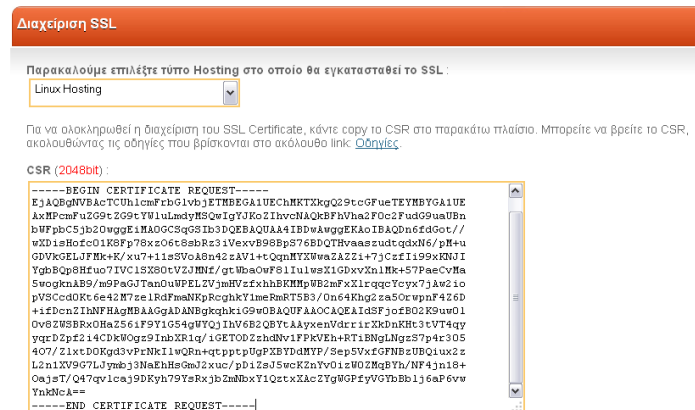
Διαχείριση SSL

Παρακαλούμε επιλέξτε τύπο Hosting στο οποίο θα εγκατασταθεί το SSL :

Linux Hosting

Για να ολοκληρωθεί η διαχείριση του SSL Certificate, κάντε copy το CSR στο παρακάτω πλαίσιο. Μπορείτε να βρείτε το CSR, ακολουθώντας τις οδηγίες που βρίσκονται στο ακόλουθο link: Οδηγίες.

CSR (2048bit) :

-----BEGIN CERTIFICATE REQUEST-----
EjAQBgNVBAcTCUh1cmFrbG1vbjETMBEGA1UEChMKTXkgQ29tcGFueTEYMBYGA1UE
AxMPcmFuZG9tZG9tYW1uLmdyMSQwIgYJKoZIhvcNAQkBFhVha2F0c2FudG9uaUBn
bWFpbC5jb20wggEiMA0GCSqGSIb3DQEBAQUAA4IBDwAwggEKAoIBAQDn6fdGot//
wXDisHofc01K8Fp78xzO6t8sbRz3iVexvB98BpS76BDQTHvaaszudtqdxN6/pM+u
GDVkGELJFMk+K/xu7+11sSVoA8n42zAV1+tQqnMYXWwaZAZZi+7jCzfIi99xKNJI
YgbBQp8Hfuo7IVC1SX80tVZJMNf/gtWbaOwF81Iu1wsX1GDxvXn1Mk+57PaeCvMa
5woqknAB9/m9PaGJTanOuWPELZVjmHVzfxhhBKMMpWB2mFxX1rqqcYcyx7jAw2io
pVSCcdOKt6e42M7ze1RdFmaNKpRcghkY1meRmRT5B3/0n64Khg2za5OrwpnF4Z6D
+ifDcnZIhNFHAgMBAAGgADANBgkqhkiG9w0BAQUFAAOCAQEAIdSFjofBO2K9uw01
Ov8ZWSBRxOHaZ56iF9Y1G54gWYQjIhV6B2QBYtAAyxenVdrrirXkDnKHt3tVT4qy
yqrDZpf2i4CDkWOgz9InbXR1q/iGETOD2zhdNv1FPkVEh+RTiBNgLNgzS7p4r305
4O7/ZlxtDOKgd3vPrNkI1wQRn+qtpptpUgPXBYDdMYP/Sep5VxfGFNBzUBQiux2z
L2n1XV9G7LJymbj3NaEhHsGmJ2xuc/pDiZsJ5wcKZnYv0izWOZMqBYh/NF4jn18+
OajsT/Q47qv1caj9DKyh79YsRxjbZmNbxY1QztxXAcZYgWGPfyVGYbBb1j6aP6vw
YnkNcA==
-----END CERTIFICATE REQUEST-----